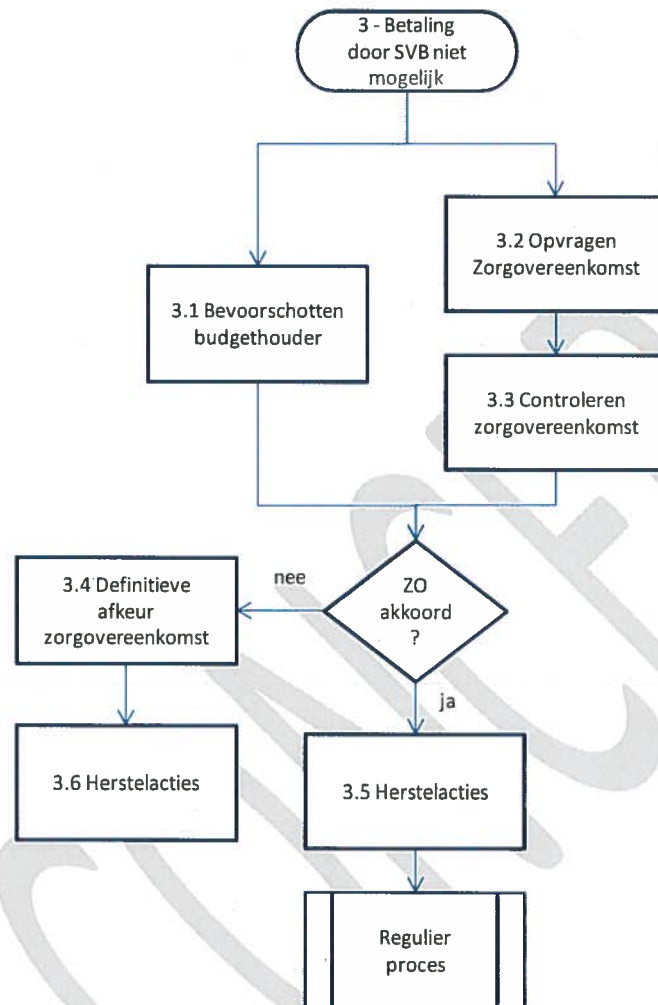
3 - Betaling door SVB niet mogelijk

3.1 Bevoorschotten budgethouder

3.2 Opvragen Zorgovereenkomst

3.3 Controleren zorgovereenkomst

ZO akkoord ?

nee

3.4 Definitieve afkeur zorgovereenkomst

ja

3.6 Herstelacties

3.5 Herstelacties

Regulier proces